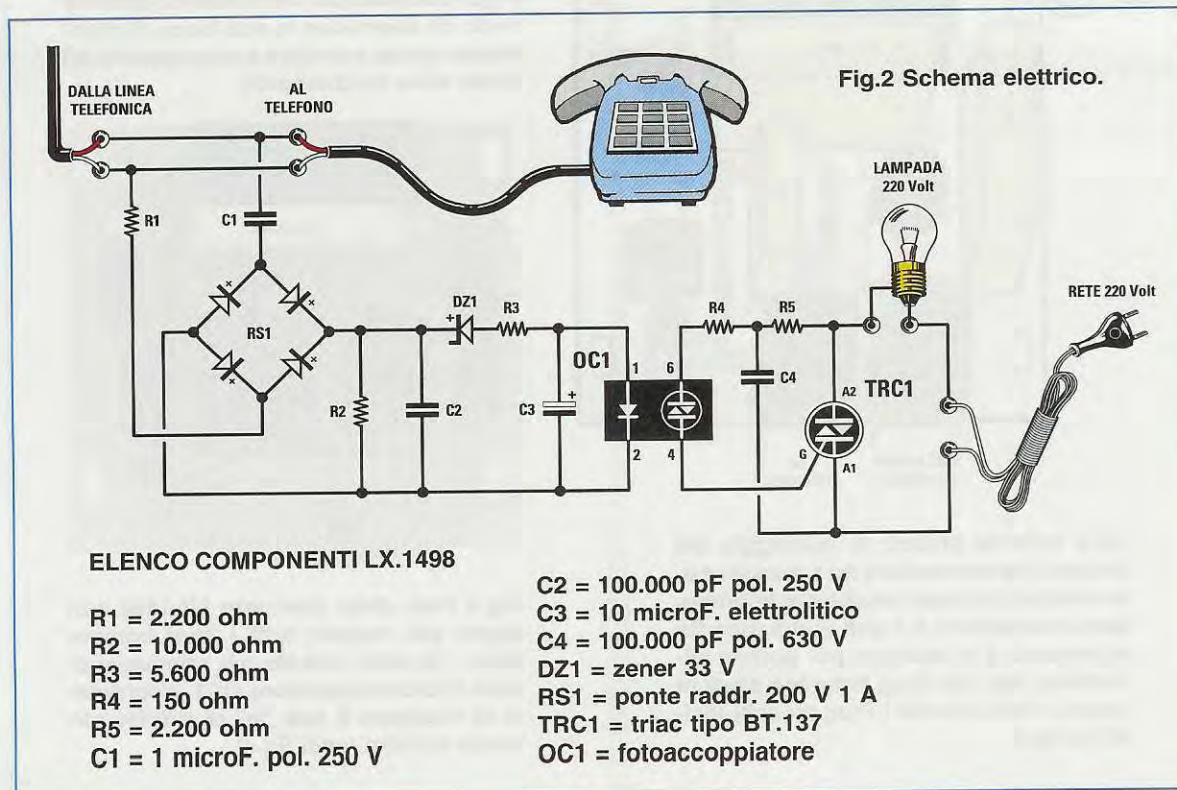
Fig.2 Schema elettrico.

DALLA LINEA TELEFONICA

AL TELEFONO

LAMPADA 220 Volt

RETE 220 Volt

R1

C1

DZ1

R3

RS1

R2

C2

C3

OC1

1

2

6

4

R4

R5

C4

A2

TRC1

G

A1

ELENCO COMPONENTI LX.1498

R1 = 2.200 ohm
R2 = 10.000 ohm
R3 = 5.600 ohm
R4 = 150 ohm
R5 = 2.200 ohm
C1 = 1 microF. pol. 250 V

C2 = 100.000 pF pol. 250 V
C3 = 10 microF. elettrolitico
C4 = 100.000 pF pol. 630 V
DZ1 = zener 33 V
RS1 = ponte raddr. 200 V 1 A
TRC1 = triac tipo BT.137
OC1 = fotoaccoppiatore